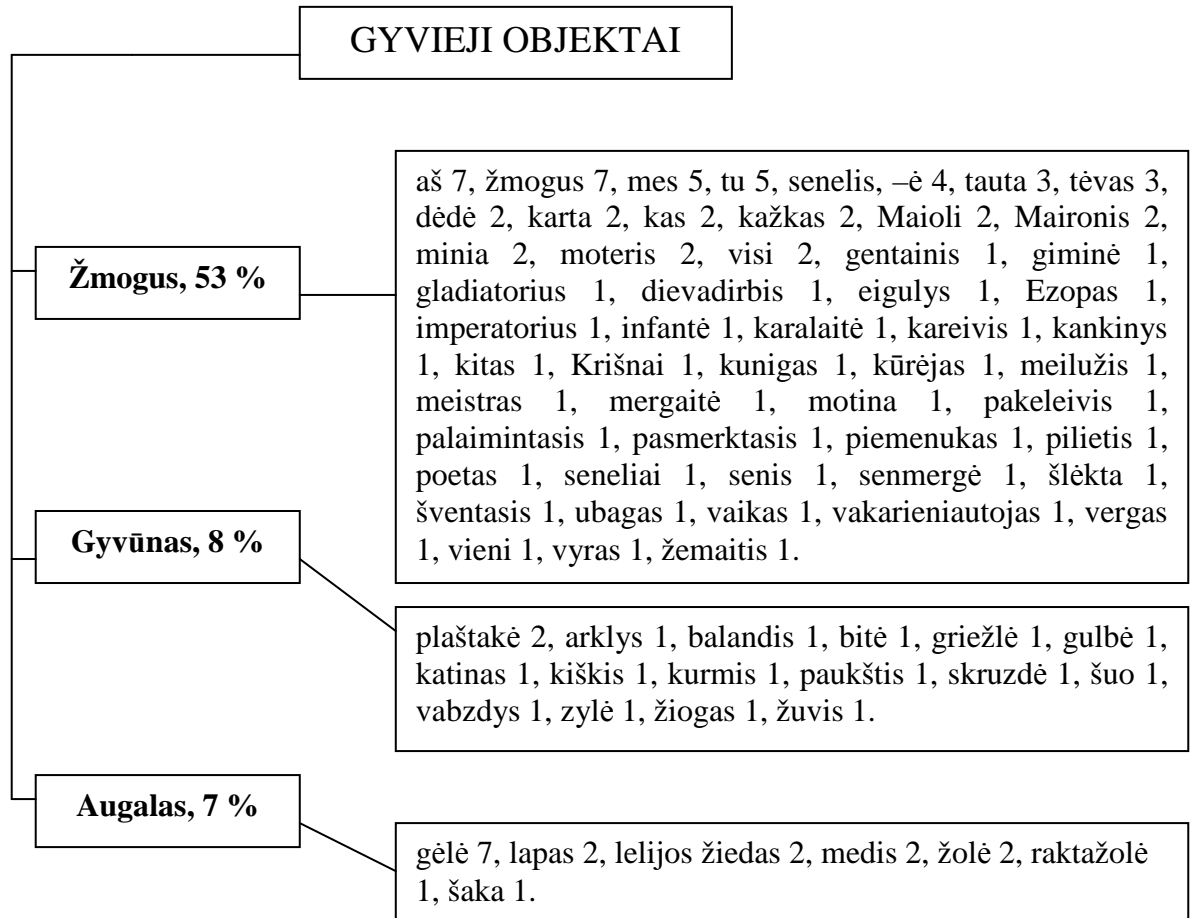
GYVIEJI OBJEKTAI

Žmogus, 53 %

aš 7, žmogus 7, mes 5, tu 5, senelis, –ė 4, tauta 3, tėvas 3, dėdė 2, karta 2, kas 2, kažkas 2, Maioli 2, Maironis 2, minia 2, moteris 2, visi 2, gentainis 1, giminė 1, gladiatorius 1, dievadirbis 1, eigulys 1, Ezopas 1, imperatorius 1, infantė 1, karalaitė 1, kareivis 1, kankinys 1, kitas 1, Krišnai 1, kunigas 1, kūrėjas 1, meilužis 1, meistras 1, mergaitė 1, motina 1, pakeleivis 1, palaimintasis 1, pasmerktasis 1, piemenukas 1, pilietis 1, poetas 1, seneliai 1, senis 1, senmergė 1, šlėkta 1, šventasis 1, ubagas 1, vaikas 1, vakarieniautojas 1, vergas 1, vieni 1, vyras 1, žemaitis 1.

Gyvūnas, 8 %

plaštakė 2, arklys 1, balandis 1, bitė 1, griežlė 1, gulbė 1, katinas 1, kiškis 1, kurmis 1, paukštis 1, skruzdė 1, šuo 1, vabzdys 1, zylė 1, žiogas 1, žuvis 1.

Augalas, 7 %

gėlė 7, lapas 2, lelijos žiedas 2, medis 2, žolė 2, raktažolė 1, šaka 1.